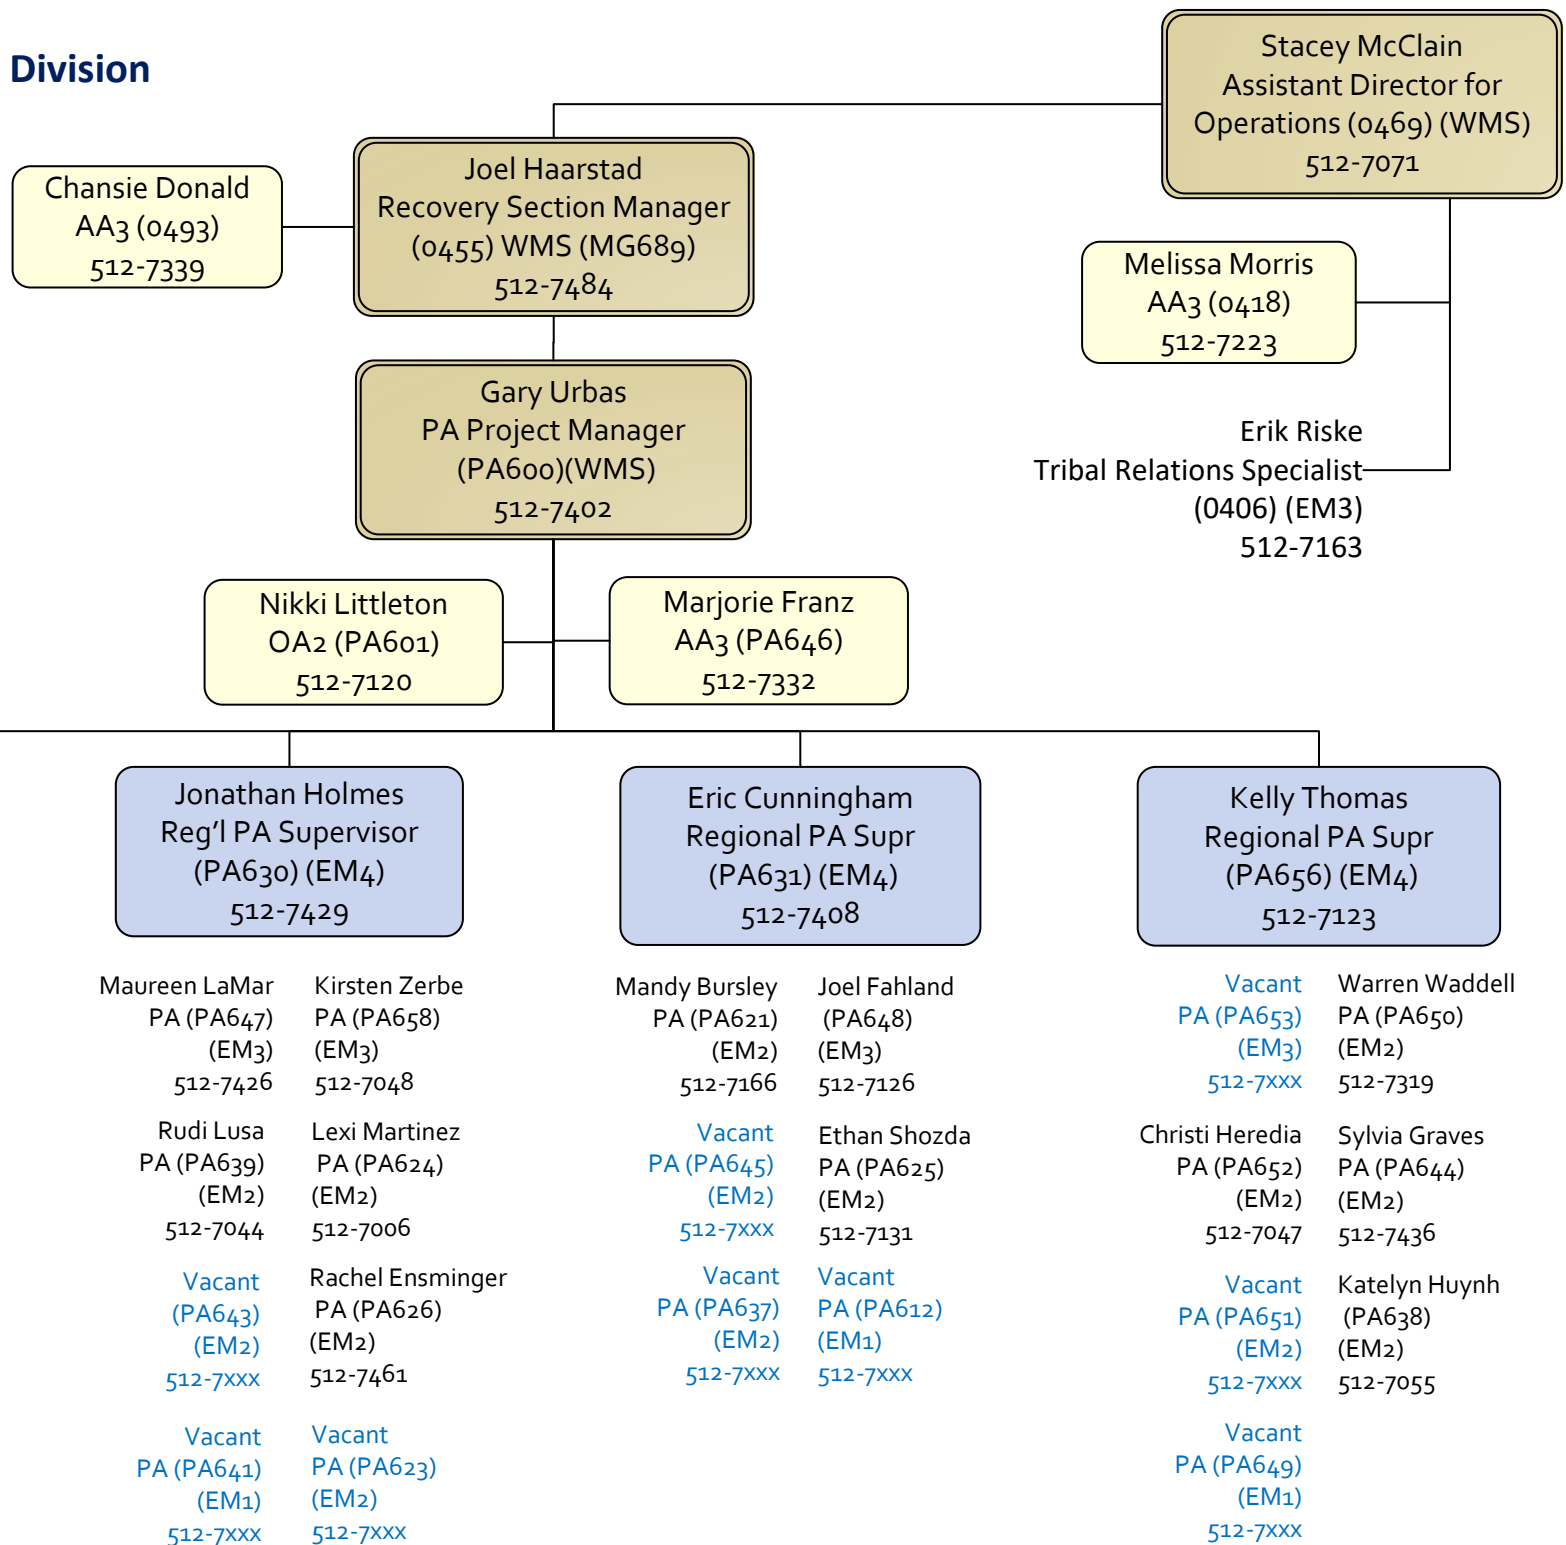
Division

Stacey McClain
Assistant Director for
Operations (0469) (WMS)
512-7071

Chansie Donald
AA3 (0493)
512-7339

Joel Haarstad
Recovery Section Manager
(0455) WMS (MG689)
512-7484

Melissa Morris
AA3 (0418)
512-7223

Gary Urbas
PA Project Manager
(PA600)(WMS)
512-7402

Erik Riske
Tribal Relations Specialist
(0406) (EM3)
512-7163

Nikki Littleton
OA2 (PA601)
512-7120

Marjorie Franz
AA3 (PA646)
512-7332

Jonathan Holmes
Reg'l PA Supervisor
(PA630) (EM4)
512-7429

Eric Cunningham
Regional PA Supr
(PA631) (EM4)
512-7408

Kelly Thomas
Regional PA Supr
(PA656) (EM4)
512-7123

Maureen LaMar
PA (PA647)
(EM3)
512-7426

Kirsten Zerbe
PA (PA658)
(EM3)
512-7048

Rudi Lusa
PA (PA639)
(EM2)
512-7044

Lexi Martinez
PA (PA624)
(EM2)
512-7006

Vacant
(PA643)
(EM2)
512-7xxx

Rachel Ensminger
PA (PA626)
(EM2)
512-7461

Vacant
PA (PA641)
(EM1)
512-7xxx

Vacant
PA (PA623)
(EM2)
512-7xxx

Mandy Bursley
PA (PA621)
(EM2)
512-7166

Joel Fahland
(PA648)
(EM3)
512-7126

Vacant
PA (PA645)
(EM2)
512-7xxx

Ethan Shozda
PA (PA625)
(EM2)
512-7131

Vacant
PA (PA637)
(EM2)
512-7xxx

Vacant
PA (PA612)
(EM1)
512-7xxx

Vacant
PA (PA653)
(EM3)
512-7xxx

Warren Waddell
PA (PA650)
(EM2)
512-7319

Christi Heredia
PA (PA652)
(EM2)
512-7047

Sylvia Graves
PA (PA644)
(EM2)
512-7436

Vacant
PA (PA651)
(EM2)
512-7xxx

Katelyn Huynh
(PA638)
(EM2)
512-7055

Vacant
PA (PA649)
(EM1)
512-7xxx